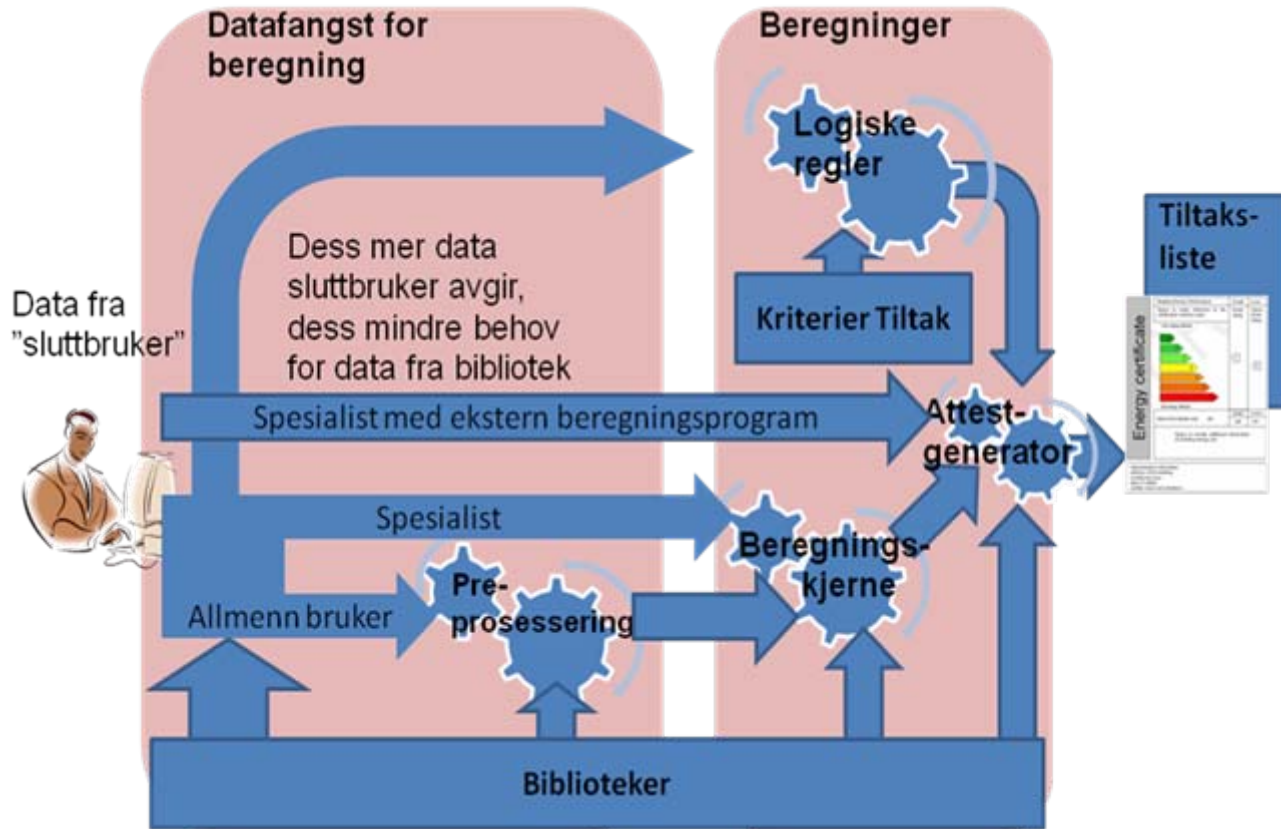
Datafangst for beregning

Beregninger

Logiske regler

Tiltaksliste

Dess mer data sluttbruker avgir, dess mindre behov for data fra bibliotek

Data fra ”sluttbruker”

Kriterier Tiltak

Energy certificate

Spesialist med ekstern beregningsprogram

Attestgenerator

Spesialist

Beregningskjerne

Preprosessering

Allmenn bruker

Biblioteker